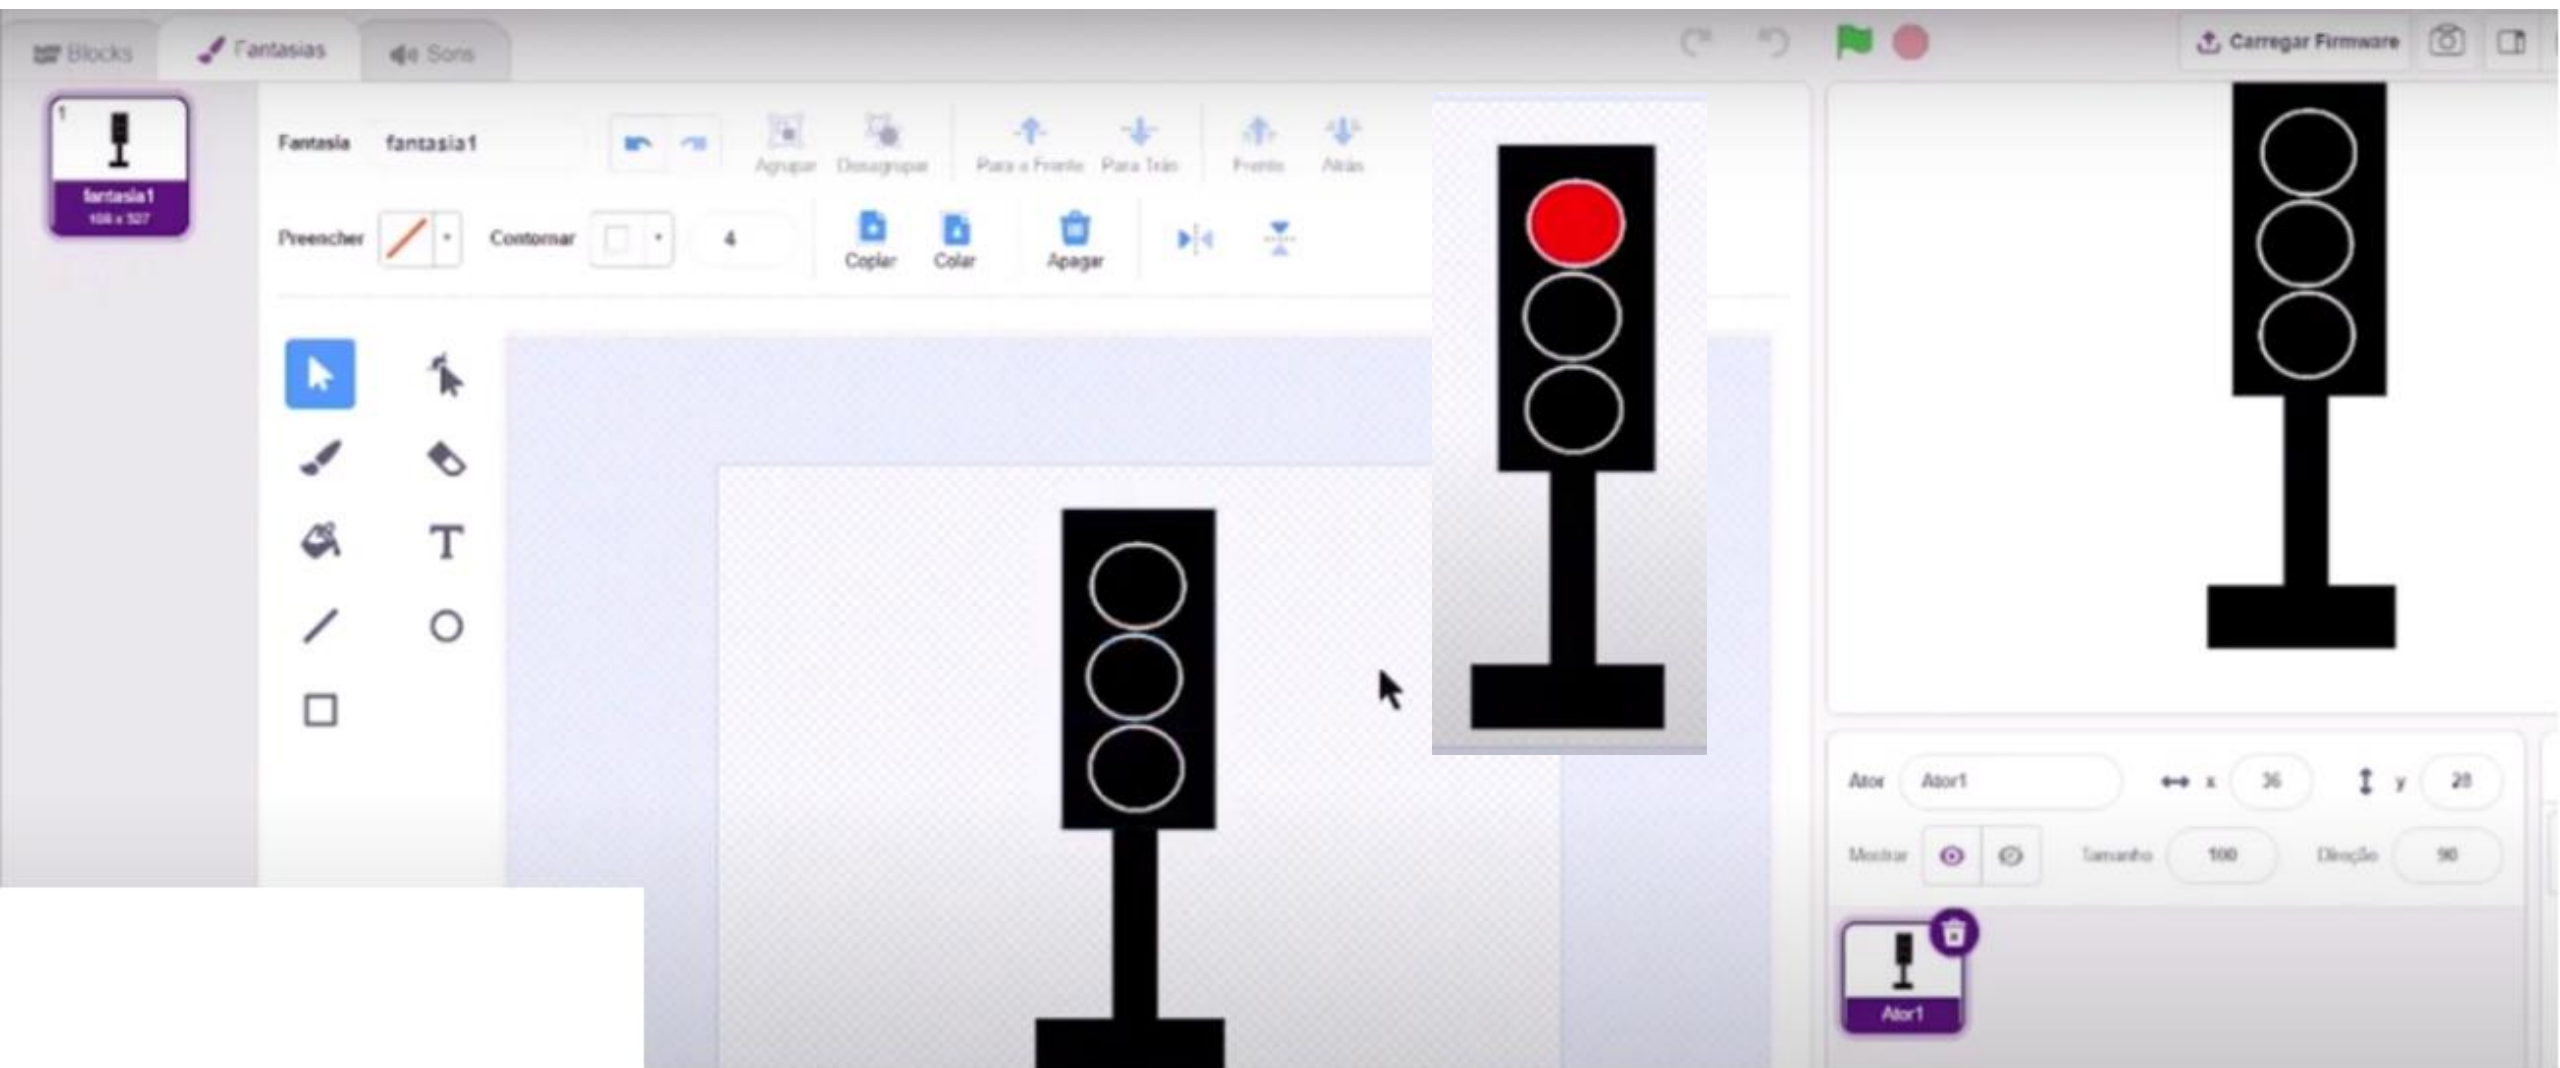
Blocks Fantasias Sons

Carregar Firmware

1
fantasia1
108 x 327

Fantasia fantasia1

Agrupar Desagrupar Para a Frente Para Trás Frente Atrás

Preencher Contornar 4 Copiar Colar Apagar

Ator Ator1 x 36 y 28

Mostrar Tamanho 100 Direção 90

Ator1